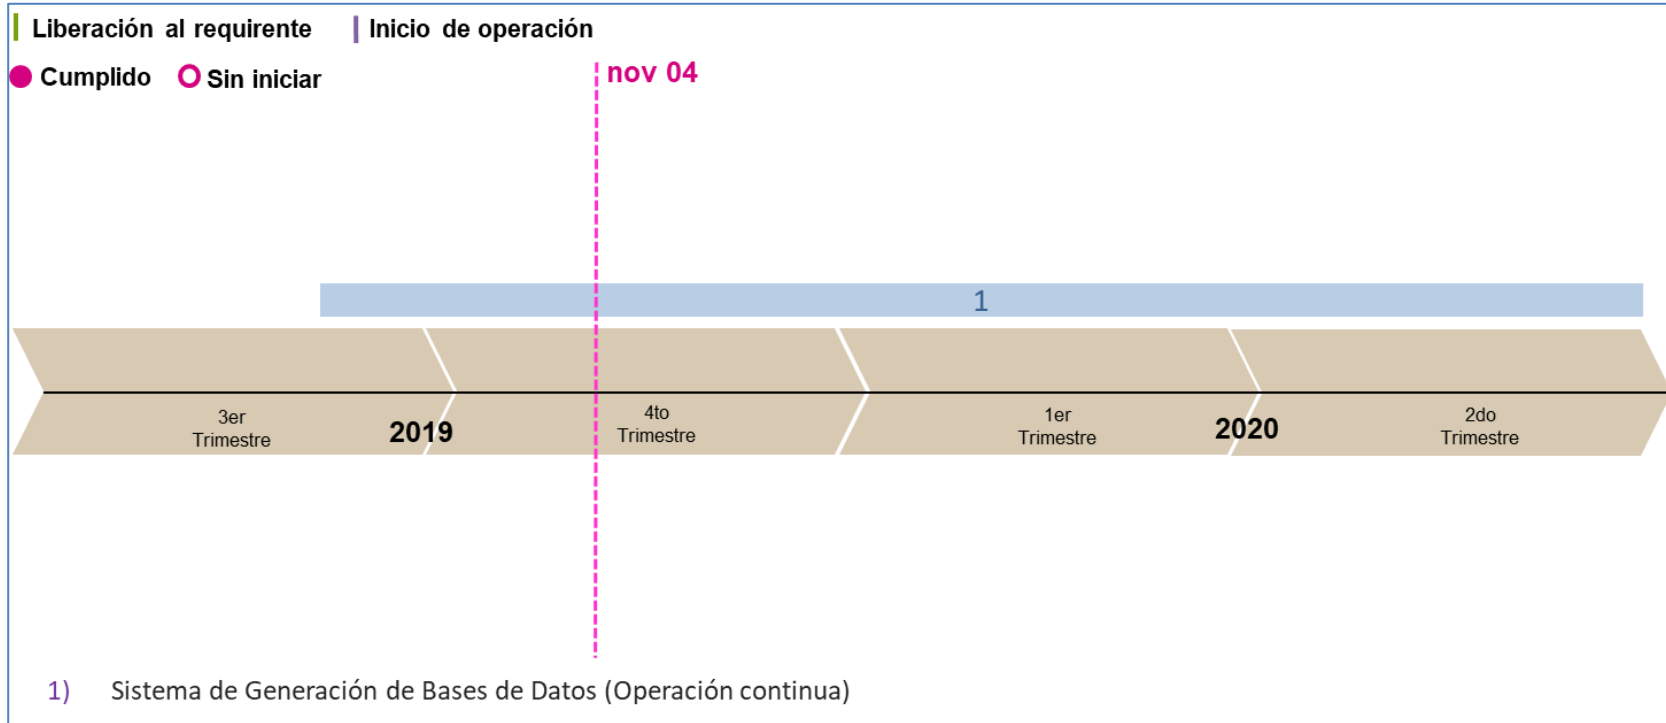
Liberación al requirente
Inicio de operación

Cumplido
Sin iniciar

nov 04

1

3er Trimestre

2019

4to Trimestre

1er Trimestre

2020

2do Trimestre

1) Sistema de Generación de Bases de Datos (Operación continua)